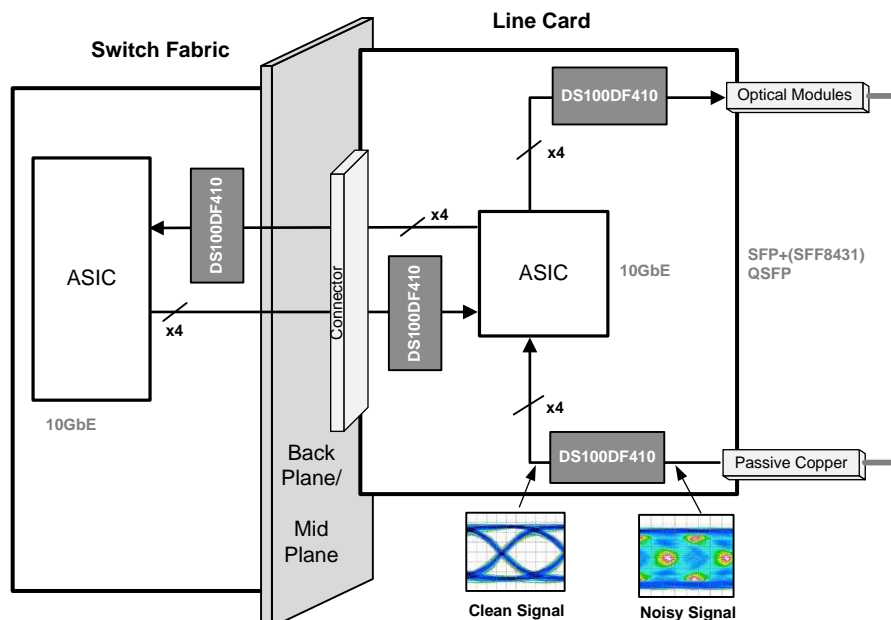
Switch Fabric

Line Card

DS100DF410

Optical Modules

x4

DS100DF410

x4

ASIC

Connector

DS100DF410

ASIC

10GbE

SFP+(SFF8431)
QSFP

x4

x4

10GbE

DS100DF410

Passive Copper

Back Plane/

Mid Plane

Clean Signal

Noisy Signal